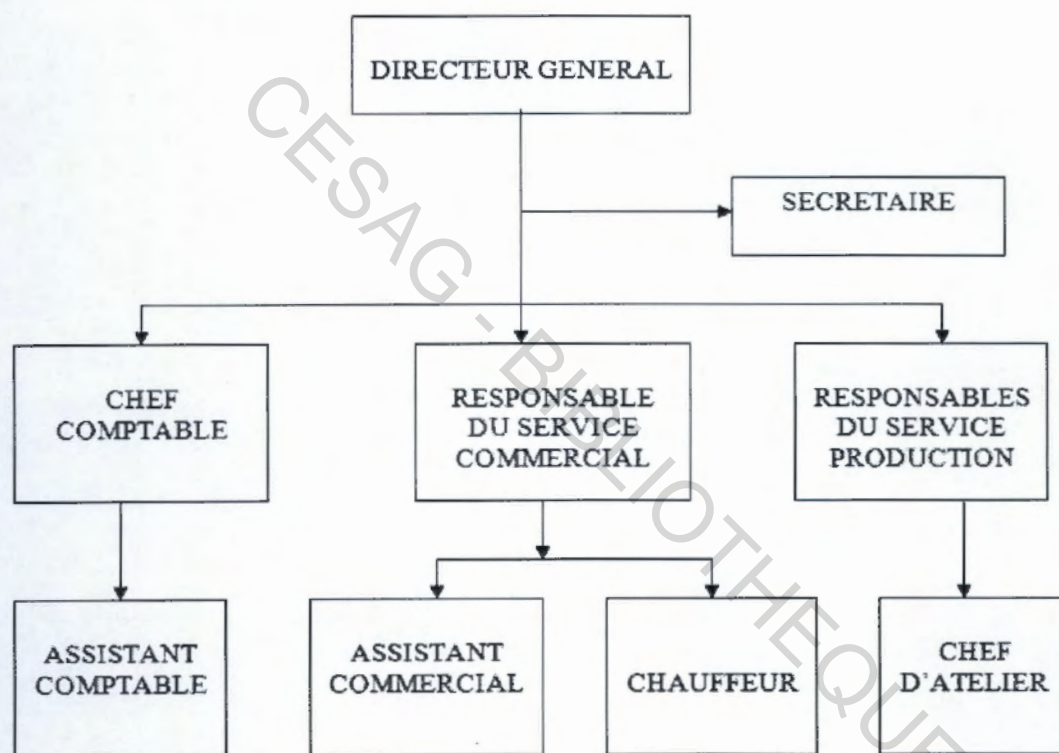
DIRECTEUR GENERAL

SECRETAIRE

CHEF COMPTABLE

RESPONSABLE DU SERVICE COMMERCIAL

RESPONSABLES DU SERVICE PRODUCTION

ASSISTANT COMPTABLE

ASSISTANT COMMERCIAL

CHAUFFEUR

CHEF D'ATELIER

CESAG - BIBLIOTHEQUE